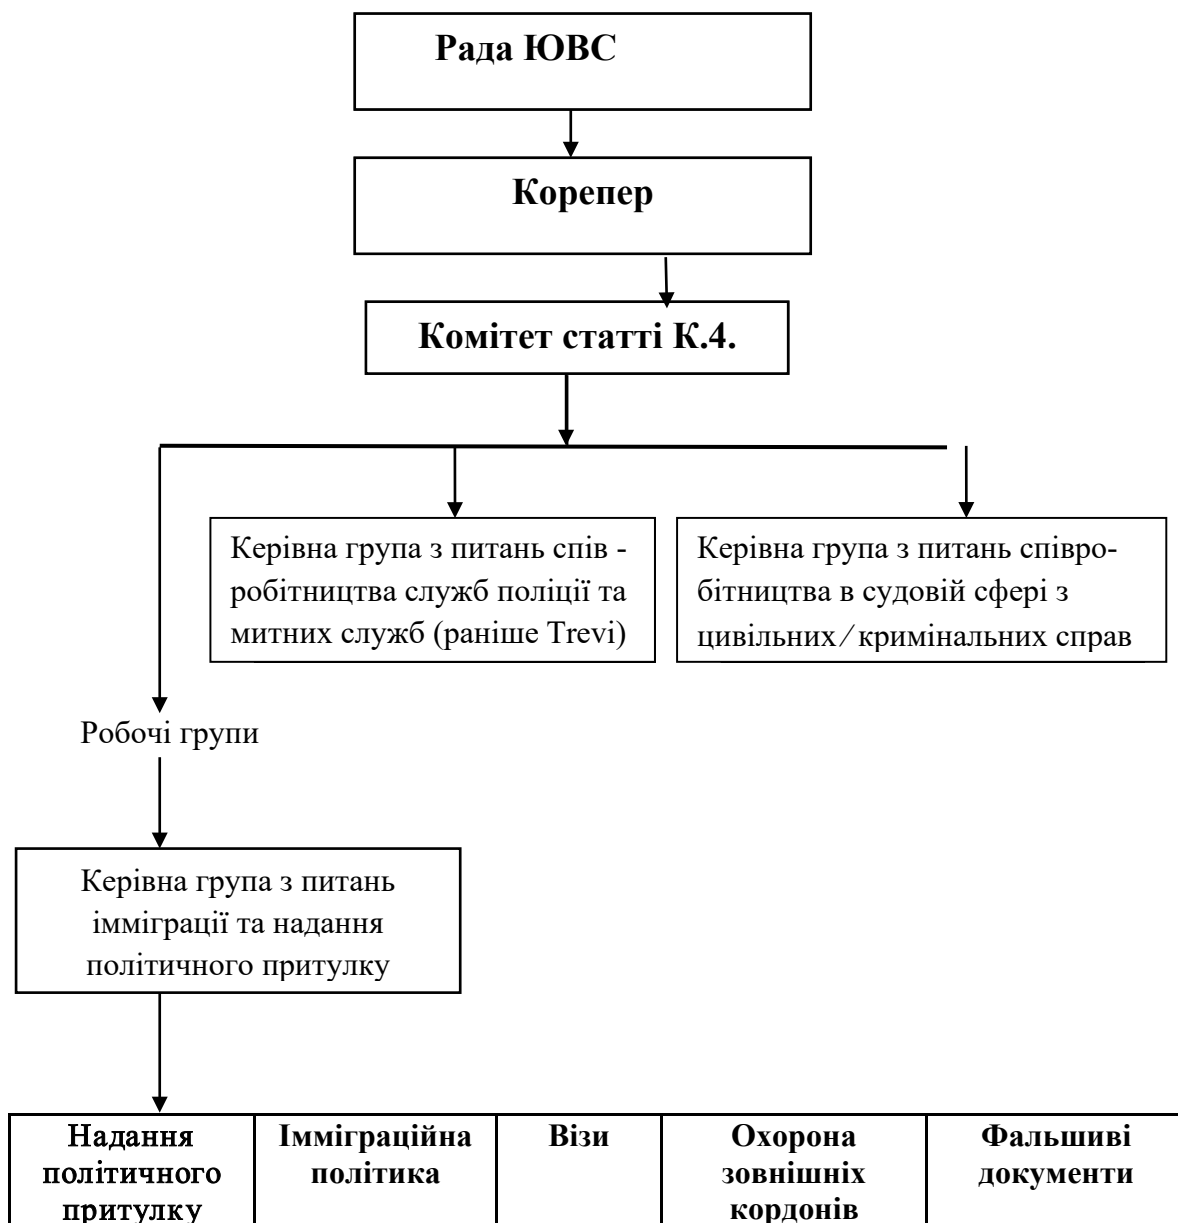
Рада ЮВС

Корепер

Комітет статті К.4.

Керівна група з питань спів - робітництва служб поліції та митних служб (раніше Trevi)

Керівна група з питань співробітництва в судовій сфері з цивільних/кримінальних справ

Робочі групи

Керівна група з питань імміграції та надання політичного притулку

| Надання політичного притулку | Імміграційна політика | Візи | Охорона зовнішніх кордонів | Фальшиві документи |
|---|---|---|---|---|